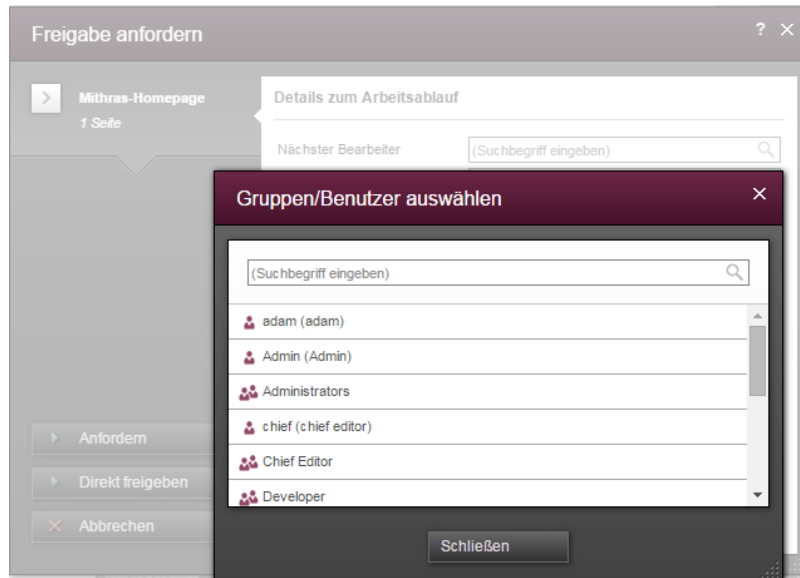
Freigabe anfordern

? ×

Mithras-Homepage
1 Seite

Details zum Arbeitsablauf

Nächster Bearbeiter

(Suchbegriff eingeben)

Gruppen/Benutzer auswählen

×

(Suchbegriff eingeben)

adam (adam)

Admin (Admin)

Administrators

chief (chief editor)

Chief Editor

Developer

Anfordern

Direkt freigeben

Abbrechen

Schließen